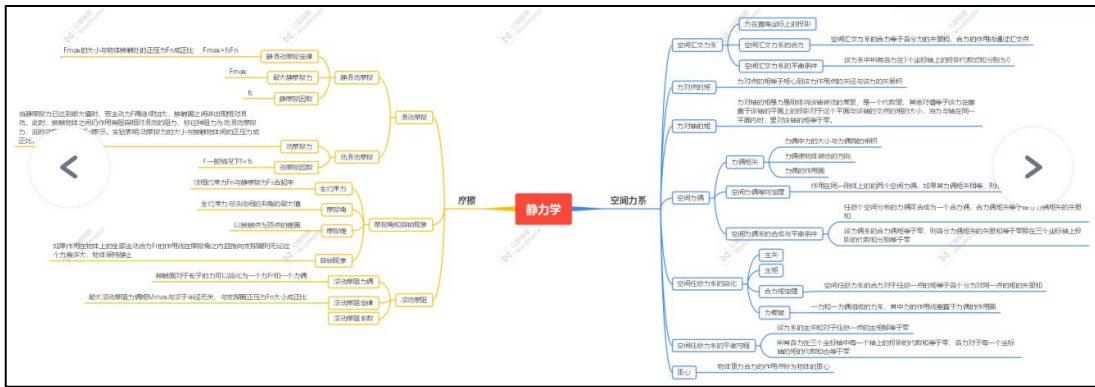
静力学

摩擦

空间力系

Fmax的大小与物体接触处的正压力Fn成正比　Fmax=fsFn

静滑动摩擦定律

Fmax

最大静摩擦力

fs

静摩擦因数

静滑动摩擦

滑动摩擦

动摩擦力

动滑动摩擦

f一般情况下f<fs

动摩擦因数

法向力Fn与静摩擦力Fs的合力

全约束力

全约束力与法线间的夹角的最大值

摩擦角

以顶角的锥面

摩擦锥

摩擦角和自锁现象

如果作用在物体上的全部主动力的合力FR的作用线在摩擦角之内且指向支承面时，则无论这个力多么大，物体保持静止

自锁现象

接触面对于轮子的力可以简化为一个力FR和一个力偶

滚动摩阻力偶

最大滚动摩阻力偶矩Mmax与滚子半径无关，与支承面正压力Fn大小成正比

滚动摩阻定律

滚动摩阻系数

滚动摩阻

空间汇交力系

力在直角坐标上的投影

空间汇交力系的合力

空间汇交力系的合力等于各分力的矢量和，合力的作用线通过汇交点

空间汇交力系的平衡条件

该力系中所有各力在3个坐标轴上的投影的代数和分别为0

力对点的矩

力对点的矩等于矩心到该力作用点的矢径与该力的矢量积

力对轴的矩

力对轴的矩是力使刚体绕该轴转动效果的度量，是一个代数量，其绝对值等于该力在垂直于该轴的平面上的投影对于这个平面与该轴的交点的矩的大小，当力与轴在同一平面内时，里力对该轴的矩等于零。

力偶矩矢

力偶中力的大小与力偶臂的乘积

力偶使物体转动的方向

力偶的作用面

空间力偶

空间力偶等效定理

作用在同一刚体上的两个空间力偶，如果其力偶矩矢相等，则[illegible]

空间力偶系的合成与平衡条件

任意个空间分布的力偶可合成为一个合力偶，合力偶矩矢等于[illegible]

该力偶系的合力偶矩等于零，则各力偶矩矢在三个坐标轴上投影的代数和分别等于零

主矢

主矩

空间任意力系的简化

合力矩定理

空间任意力系的合力对于任意一点的矩等于各个分力对同一点的矩的矢量和

力螺旋

一力和一力偶组成的力系，其中力的作用线垂直于力偶的作用面

空间任意力系的平衡方程

该力系的主矢和对于任意一点的主矩都等于零

所有各力在三个坐标轴中每一个轴上的投影的代数和等于零，各力对于每一个坐标轴的矩的代数和也等于零

重心

物体重力合力的作用点称为物体的重心